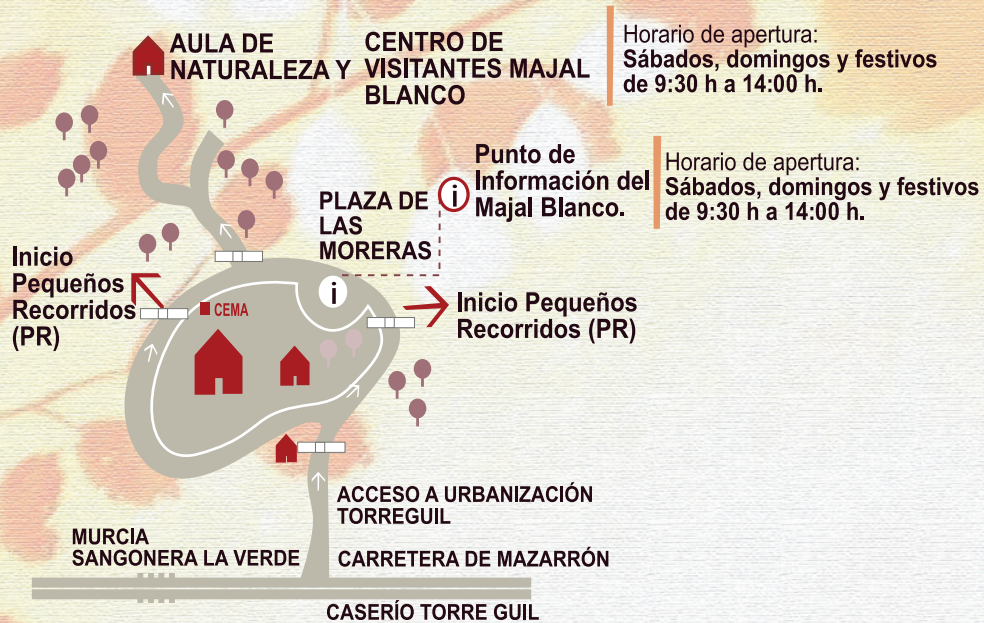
AULA DE NATURALEZA Y

CENTRO DE VISITANTES MAJAL BLANCO

Horario de apertura:
Sábados, domingos y festivos de 9:30 h a 14:00 h.

Punto de Información del Majal Blanco.

Horario de apertura:
Sábados, domingos y festivos de 9:30 h a 14:00 h.

PLAZA DE LAS MORERAS

Inicio Pequeños Recorridos (PR)

CEMA

Inicio Pequeños Recorridos (PR)

ACCESO A URBANIZACIÓN TORREGUIL

MURCIA
SANGONERA LA VERDE

CARRETERA DE MAZARRÓN

CASERÍO TORRE GUIL